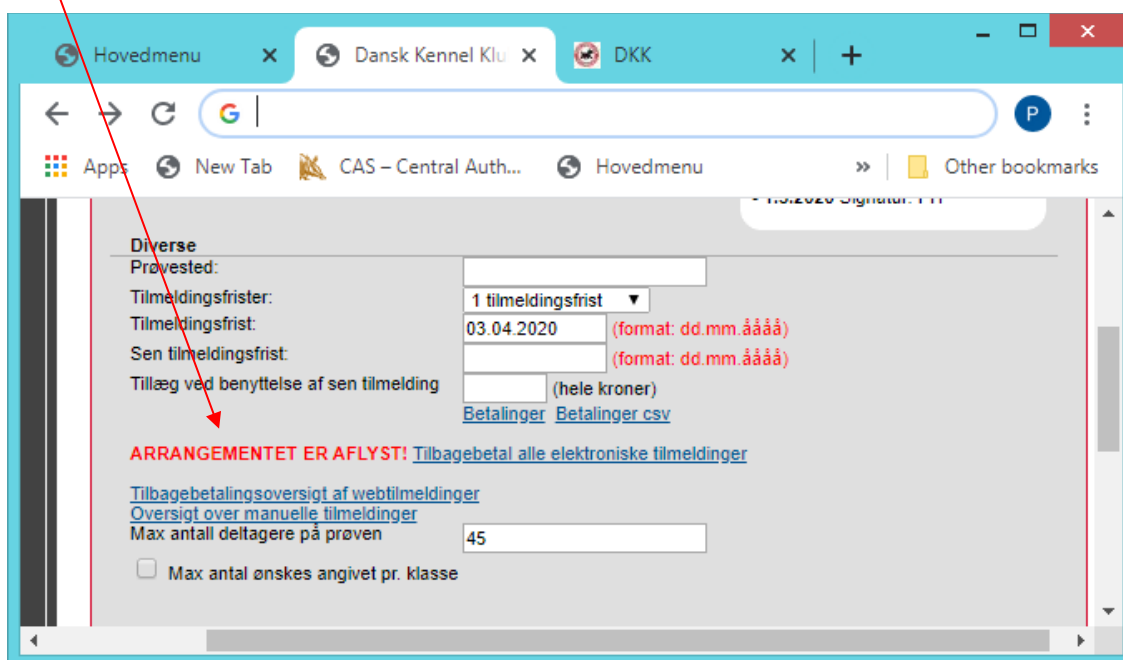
Hovedmenu ×
Dansk Kennel Klu ×
DKK ×
+

P

Apps
New Tab
CAS – Central Auth...
Hovedmenu
»
Other bookmarks

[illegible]

Diverse
Prøvested:
Tilmeldingsfrister: 1 tilmeldingsfrist ▼
Tilmeldingsfrist: 03.04.2020 (format: dd.mm.åååå)
Sen tilmeldingsfrist: (format: dd.mm.åååå)
Tillæg ved benyttelse af sen tilmelding (hele kroner)
Betalinger Betalinger csv

ARRANGEMENTET ER AFLYST! Tilbagebetal alle elektroniske tilmeldinger

Tilbagebetalingsoversigt af webtilmeldinger
Oversigt over manuelle tilmeldinger
Max antall deltagere på prøven 45
Max antal ønskes angivet pr. klasse